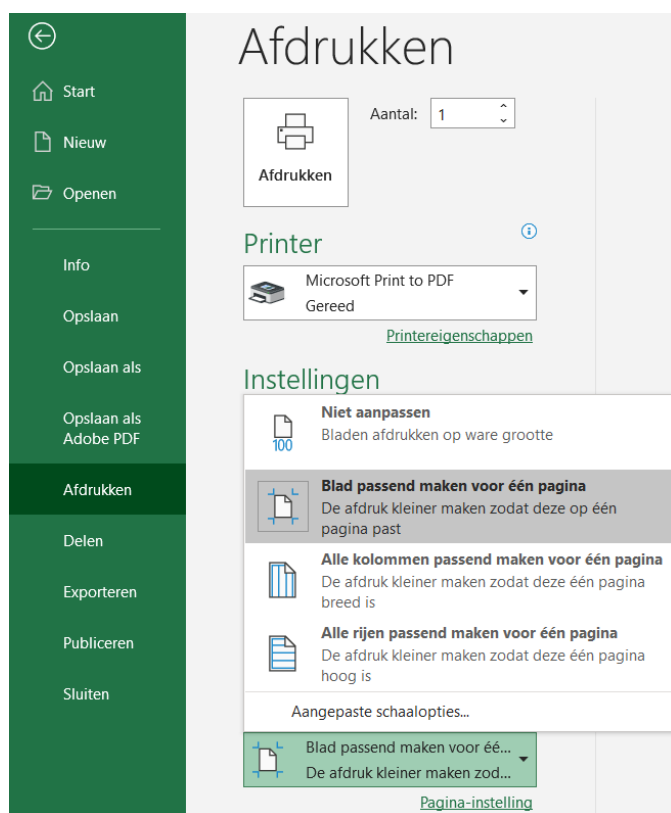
Start

Nieuw

Openen

Info

Opslaan

Opslaan als

Opslaan als Adobe PDF

Afdrukken

Delen

Exporteren

Publiceren

Sluiten

Afdrukken

Afdrukken

Aantal: 1

Printer

Microsoft Print to PDF
Gereed

Printereigenschappen

Instellingen

Niet aanpassen
Bladen afdrukken op ware grootte

100

Blad passend maken voor één pagina
De afdruk kleiner maken zodat deze op één pagina past

Alle kolommen passend maken voor één pagina
De afdruk kleiner maken zodat deze één pagina breed is

Alle rijen passend maken voor één pagina
De afdruk kleiner maken zodat deze één pagina hoog is

Aangepaste schaalopties...

Blad passend maken voor éé...
De afdruk kleiner maken zod...

Pagina-instelling